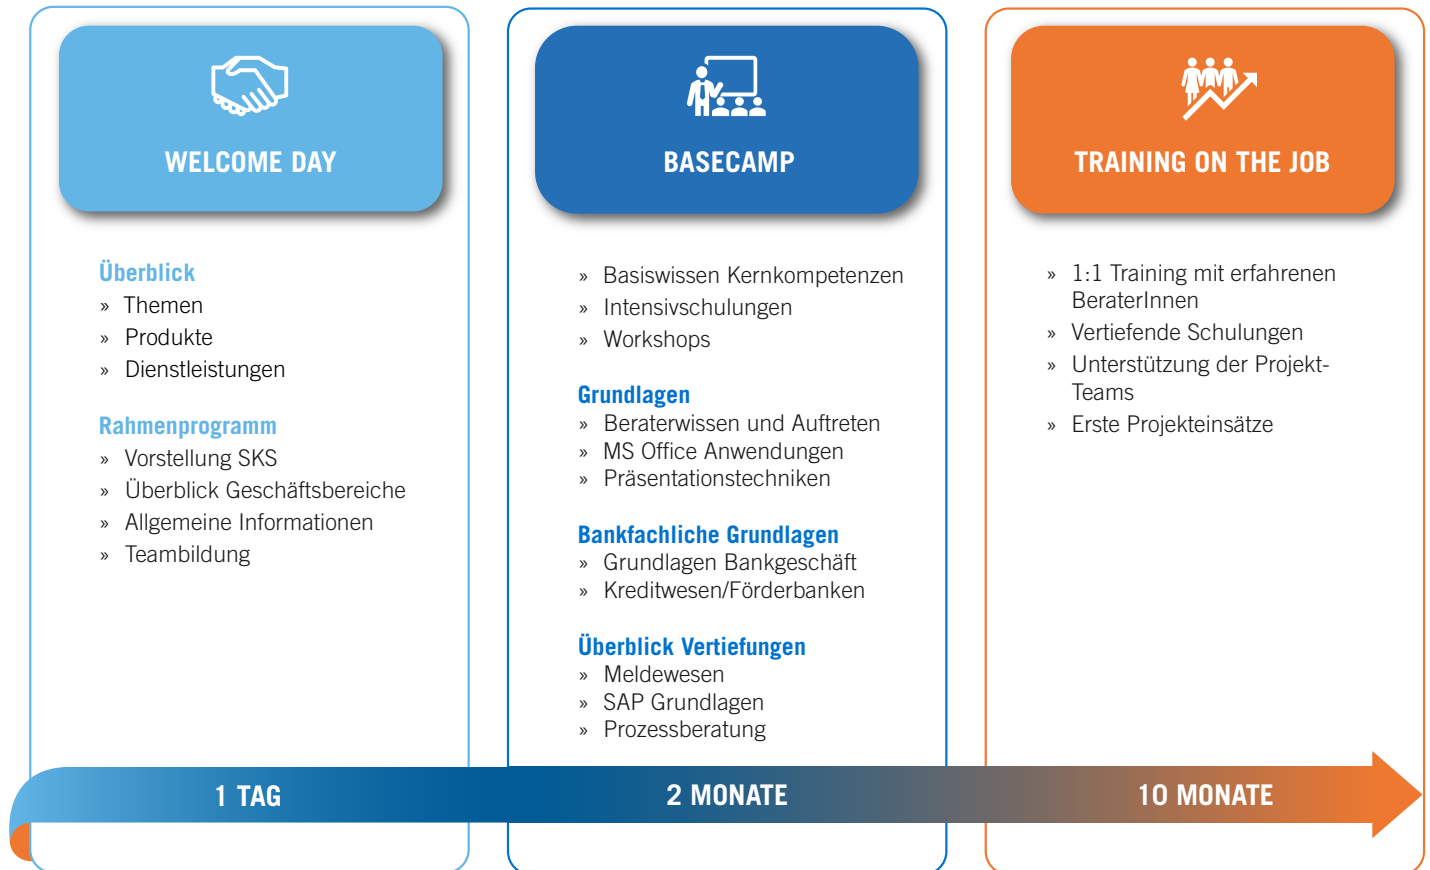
WELCOME DAY

Überblick
» Themen
» Produkte
» Dienstleistungen

Rahmenprogramm
» Vorstellung SKS
» Überblick Geschäftsbereiche
» Allgemeine Informationen
» Teambildung

BASECAMP

» Basiswissen Kernkompetenzen
» Intensivschulungen
» Workshops

Grundlagen
» Beraterwissen und Auftreten
» MS Office Anwendungen
» Präsentationstechniken

Bankfachliche Grundlagen
» Grundlagen Bankgeschäft
» Kreditwesen/Förderbanken

Überblick Vertiefungen
» Meldewesen
» SAP Grundlagen
» Prozessberatung

TRAINING ON THE JOB

» 1:1 Training mit erfahrenen BeraterInnen
» Vertiefende Schulungen
» Unterstützung der Projekt-Teams
» Erste Projekteinsätze

1 TAG
2 MONATE
10 MONATE